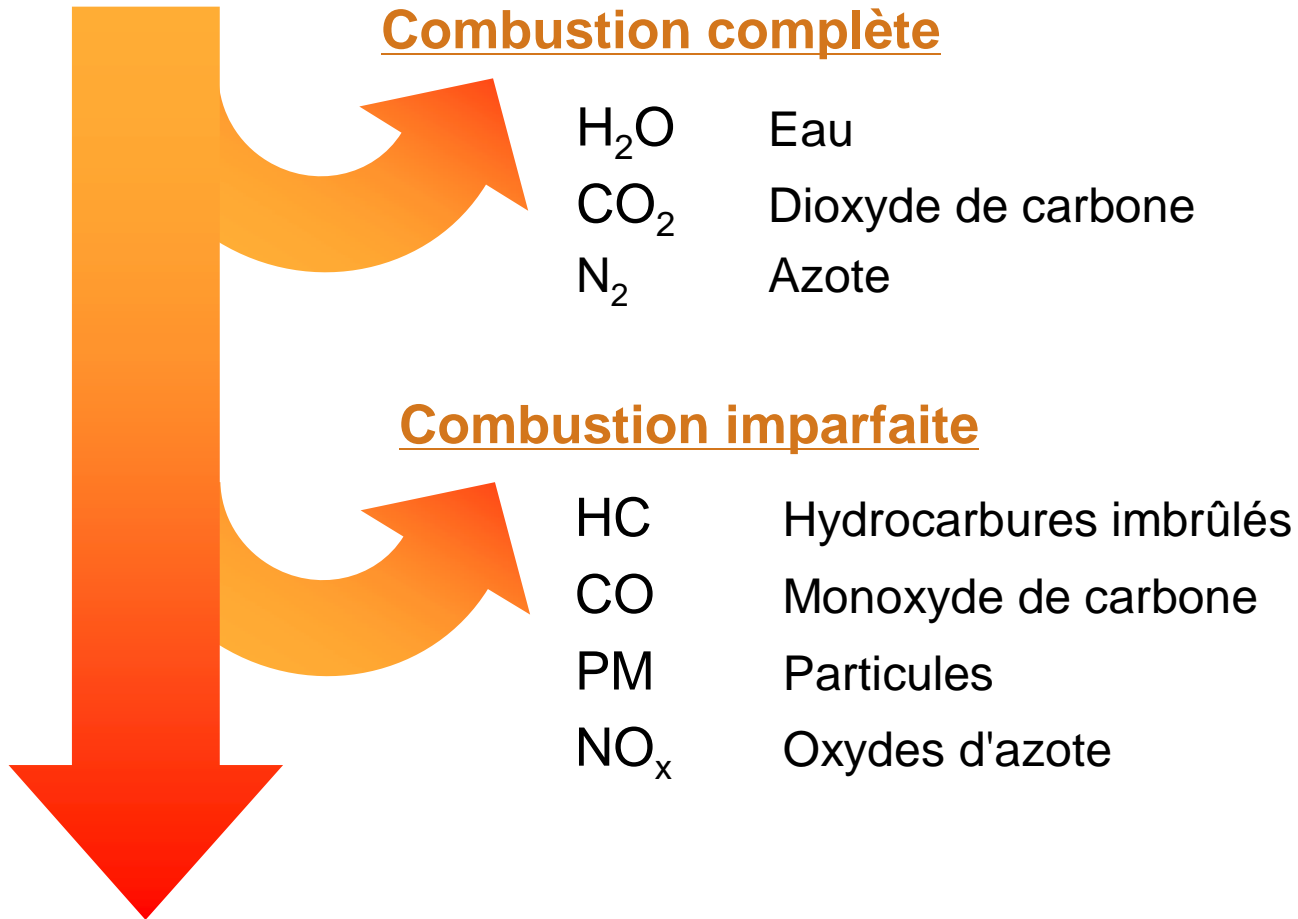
Combustion complète

| | |
|---|---|
| $H_2O$ | Eau |
| $CO_2$ | Dioxyde de carbone |
| $N_2$ | Azote |

Combustion imparfaite

| | |
|---|---|
| HC | Hydrocarbures imbrûlés |
| CO | Monoxyde de carbone |
| PM | Particules |
| $NO_x$ | Oxydes d'azote |